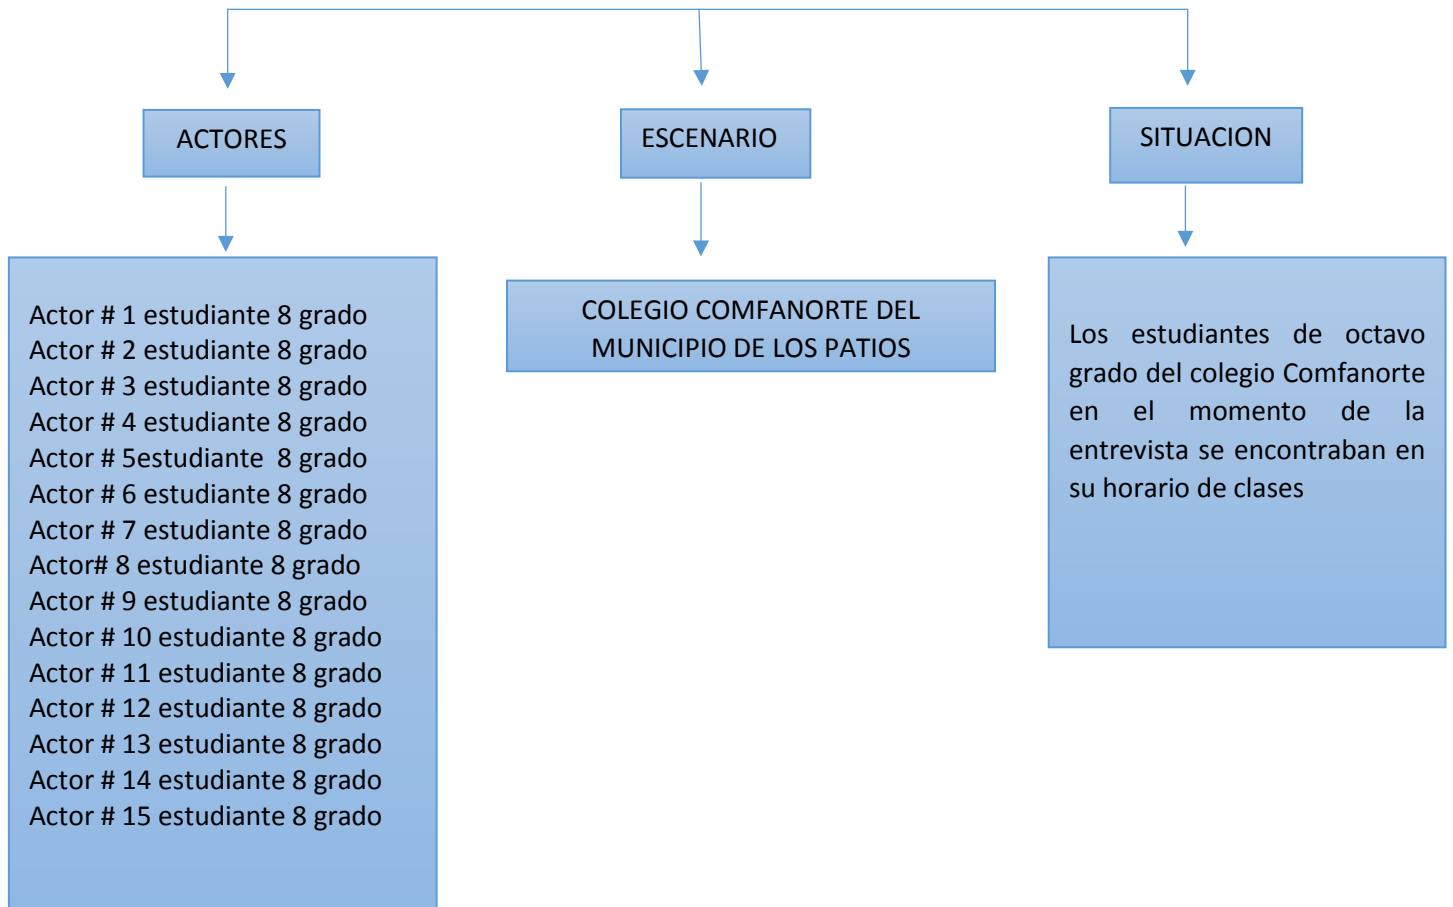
ACTORES

Actor # 1 estudiante 8 grado
Actor # 2 estudiante 8 grado
Actor # 3 estudiante 8 grado
Actor # 4 estudiante 8 grado
Actor # 5estudiante 8 grado
Actor # 6 estudiante 8 grado
Actor # 7 estudiante 8 grado
Actor# 8 estudiante 8 grado
Actor # 9 estudiante 8 grado
Actor # 10 estudiante 8 grado
Actor # 11 estudiante 8 grado
Actor # 12 estudiante 8 grado
Actor # 13 estudiante 8 grado
Actor # 14 estudiante 8 grado
Actor # 15 estudiante 8 grado

ESCENARIO

COLEGIO COMFANORTE DEL MUNICIPIO DE LOS PATIOS

SITUACION

Los estudiantes de octavo grado del colegio Comfanorte en el momento de la entrevista se encontraban en su horario de clases